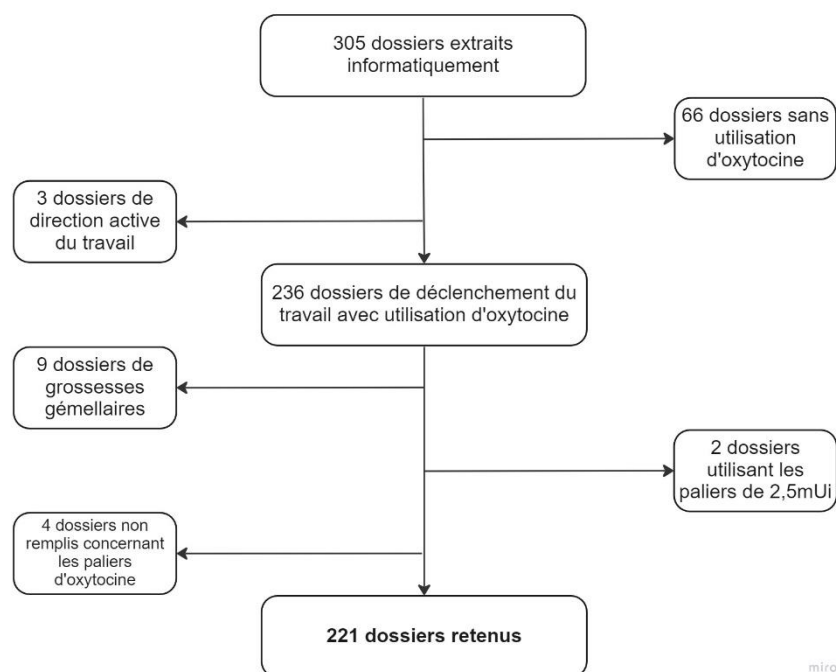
305 dossiers extraits informatiquement

66 dossiers sans utilisation d'oxytocine

3 dossiers de direction active du travail

236 dossiers de déclenchement du travail avec utilisation d'oxytocine

9 dossiers de grossesses gémellaires

2 dossiers utilisant les paliers de 2,5mUi

4 dossiers non remplis concernant les paliers d'oxytocine

221 dossiers retenus

miro